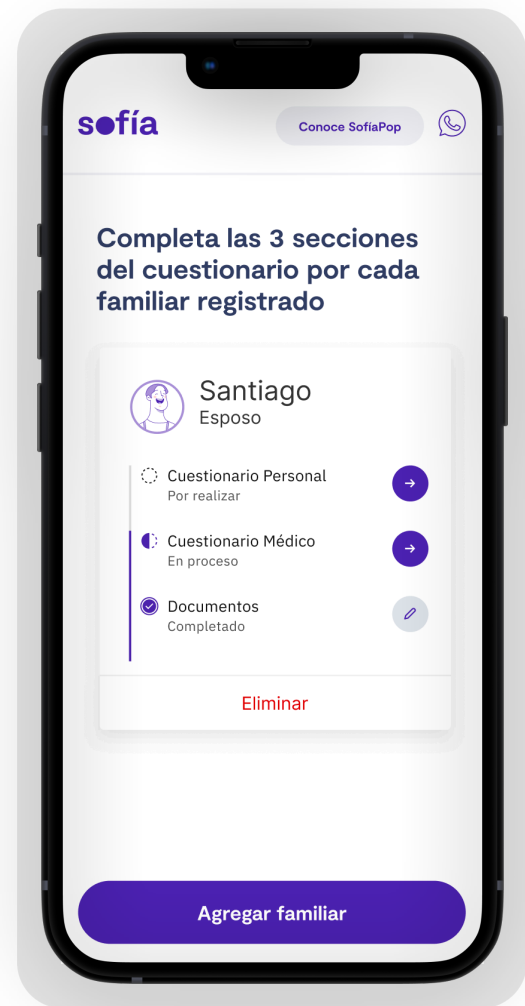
sofía

Conoce SofíaPop

Completa las 3 secciones del cuestionario por cada familiar registrado

Santiago
Esposo

Cuestionario Personal
Por realizar

Cuestionario Médico
En proceso

Documentos
Completado

Eliminar

Agregar familiar